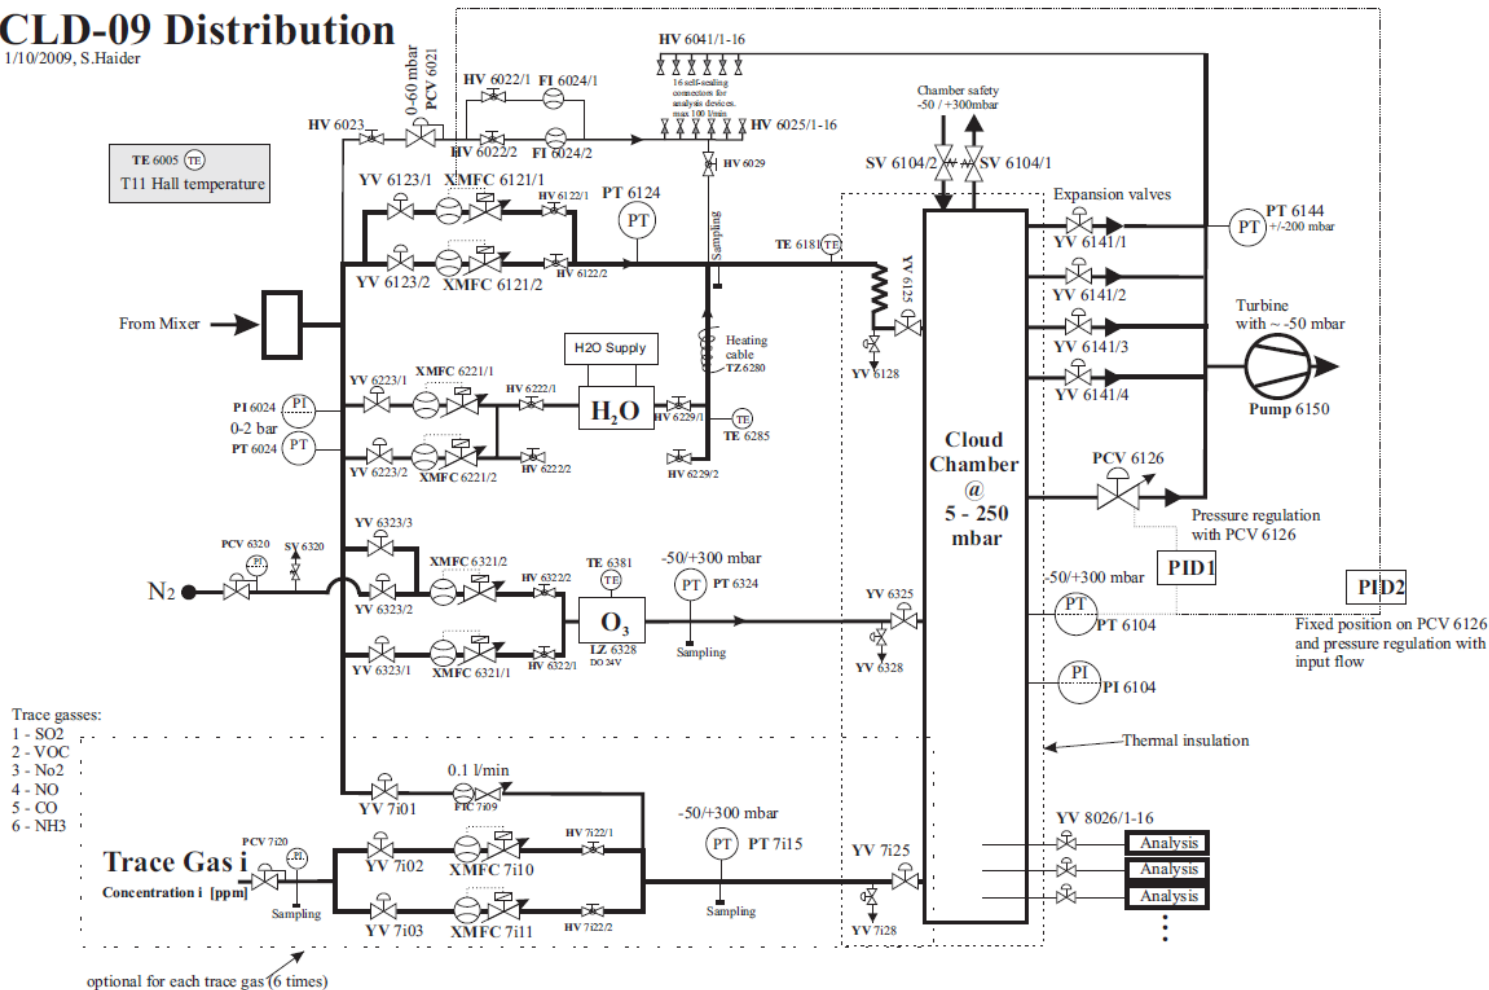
CLD-09 Distribution
1/10/2009, S.Haider

TE 6005 TE
T11 Hall temperature

HV 6023
0-60 mbar
PCV 6021
HV 6022/1
FI 6024/1
HV 6022/2
FI 6024/2
HV 6041/1-16
16 self-sealing connectors for analysis devices, max 100 l/min
HV 6025/1-16
HV 6029
Sampling
Chamber safety -50 / +300mbar
SV 6104/2
SV 6104/1

YV 6123/1
XMFC 6121/1
HV 6122/1
PT 6124
PT
YV 6123/2
XMFC 6121/2
HV 6122/2
TE 6181 TE
YV 6125
YV 6128

From Mixer

Heating cable
TZ 6280
H2O Supply
$H_2O$
HV 6229/1
TE
TE 6285
HV 6229/2

YV 6223/1
XMFC 6221/1
HV 6222/1
PI 6024 PI
0-2 bar
PT 6024 PT
YV 6223/2
XMFC 6221/2
HV 6222/2

PCV 6320
SV 6320
PI
$N_2$
YV 6323/3
YV 6323/2
XMFC 6321/2
HV 6322/2
TE 6381
TE
-50/+300 mbar
PT PT 6324
$O_3$
LZ 6328
DO 24V
Sampling
YV 6323/1
XMFC 6321/1
HV 6322/1
YV 6325
YV 6328

Cloud Chamber @ 5 - 250 mbar

Expansion valves
YV 6141/1
YV 6141/2
YV 6141/3
YV 6141/4
PT PT 6144 +/-200 mbar
Turbine with ~ -50 mbar
Pump 6150
PCV 6126
Pressure regulation with PCV 6126
PID1
PID2
-50/+300 mbar
PT PT 6104
PI PI 6104
Fixed position on PCV 6126 and pressure regulation with input flow
Thermal insulation

Trace gasses:
1 - SO2
2 - VOC
3 - No2
4 - NO
5 - CO
6 - NH3

YV 7i01
0.1 l/min
FIC 7i09
PCV 7i20
PI
Trace Gas i
Concentration i [ppm]
Sampling
YV 7i02
XMFC 7i10
HV 7i22/1
-50/+300 mbar
PT PT 7i15
Sampling
YV 7i25
YV 7i28
YV 7i03
XMFC 7i11
HV 7i22/2

YV 8026/1-16
Analysis
Analysis
Analysis

optional for each trace gas (6 times)